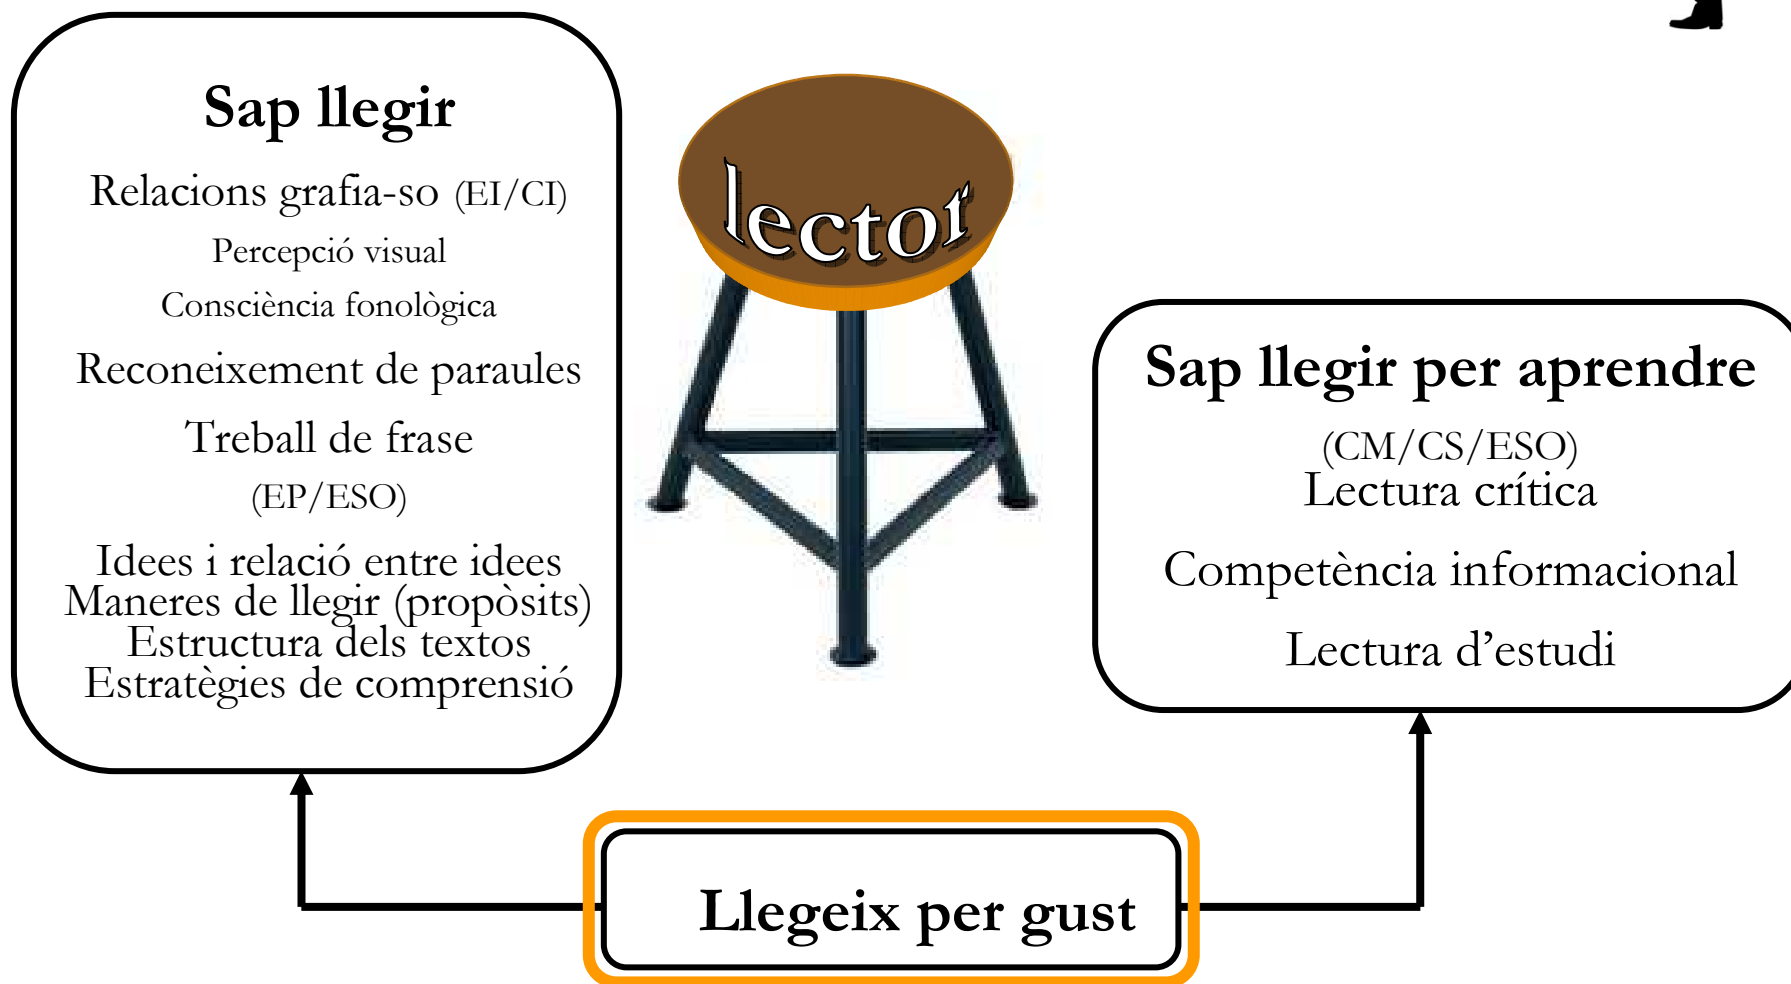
Sap llegir

Relacions grafia-so (EI/CI)

Percepció visual

Consciència fonològica

Reconeixement de paraules

Treball de frase

(EP/ESO)

Idees i relació entre idees
Maneres de llegir (propòsits)
Estructura dels textos
Estratègies de comprensió

lector

Sap llegir per aprendre

(CM/CS/ESO)
Lectura crítica

Competència informacional

Lectura d'estudi

Llegeix per gust